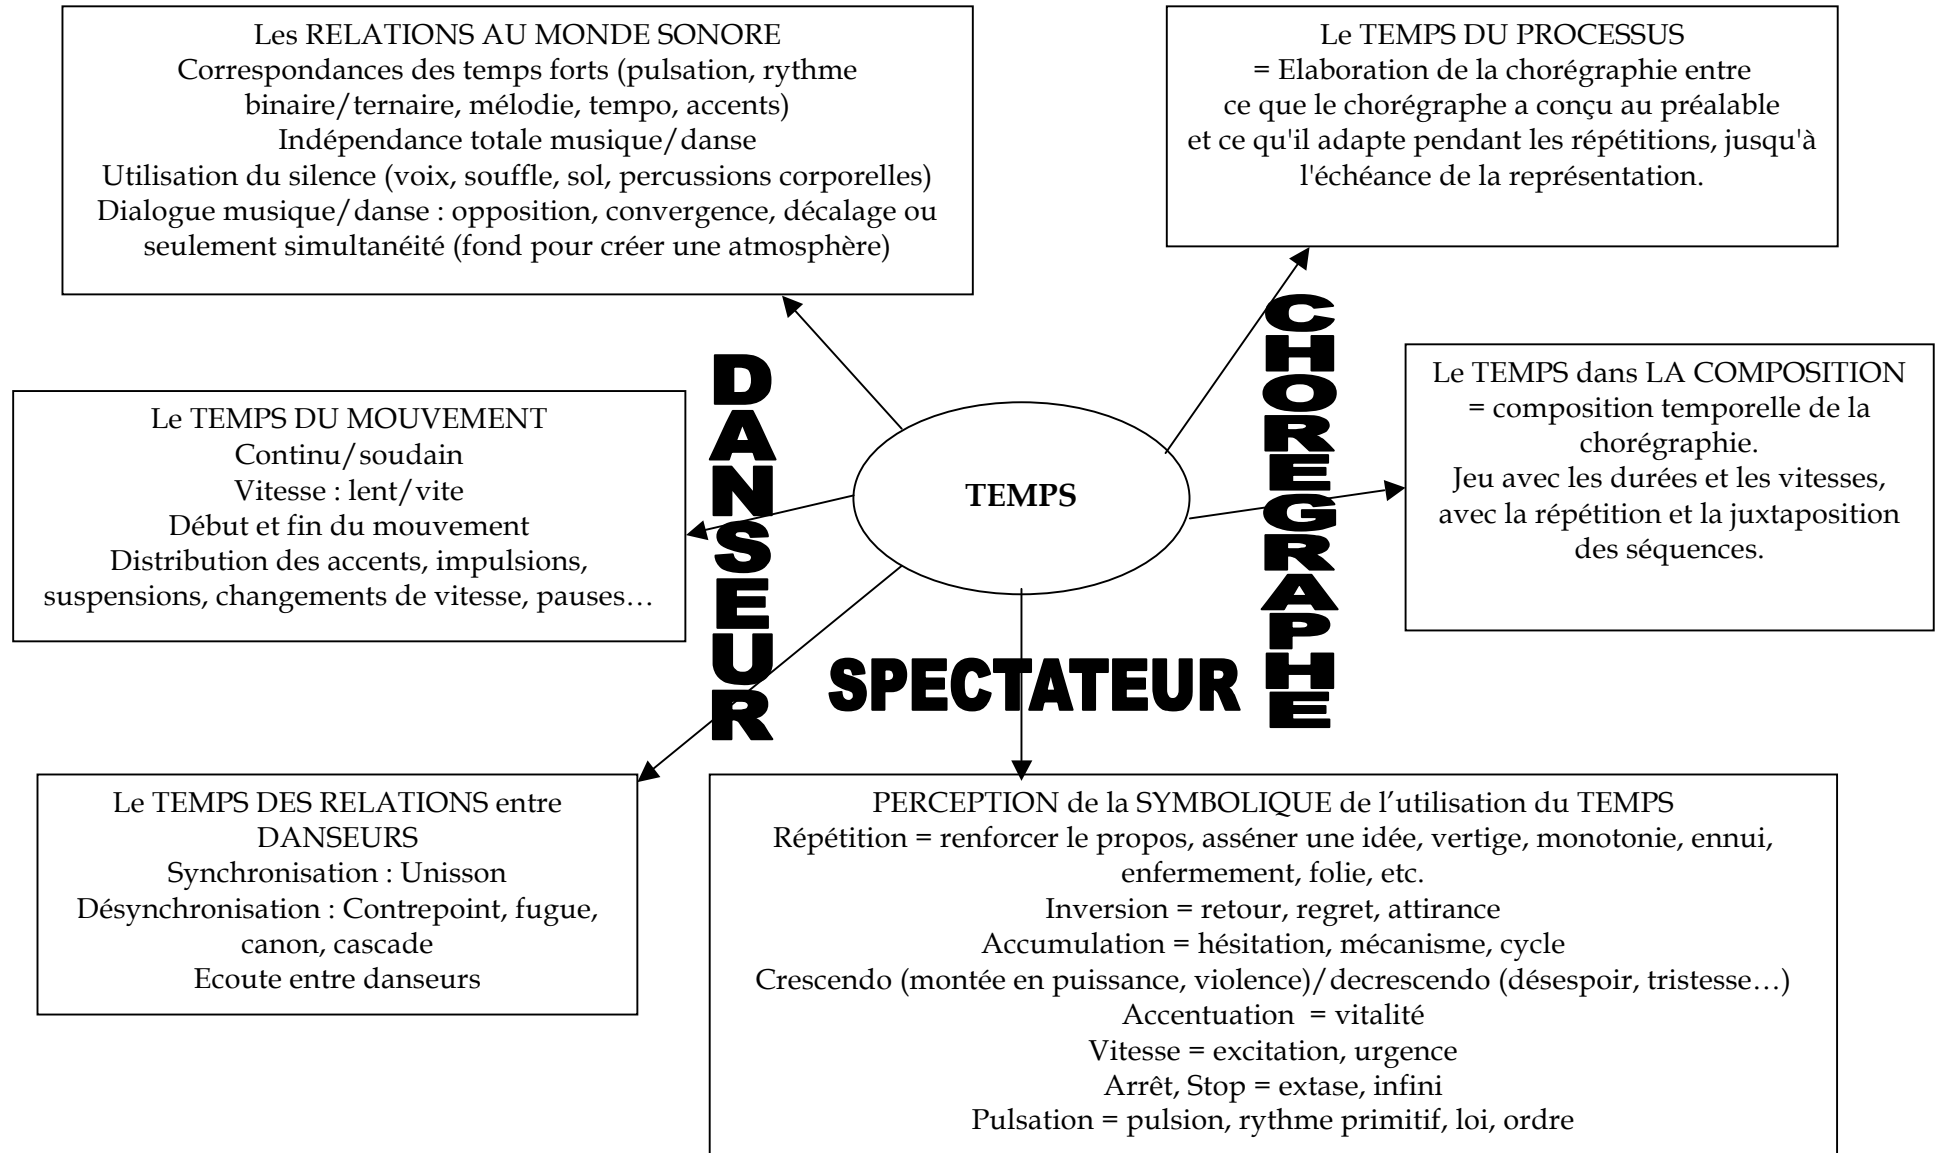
Les RELATIONS AU MONDE SONORE
Correspondances des temps forts (pulsation, rythme binaire/ternaire, mélodie, tempo, accents)
Indépendance totale musique/danse
Utilisation du silence (voix, souffle, sol, percussions corporelles)
Dialogue musique/danse : opposition, convergence, décalage ou seulement simultanéité (fond pour créer une atmosphère)

Le TEMPS DU PROCESSUS
= Elaboration de la chorégraphie entre ce que le chorégraphe a conçu au préalable et ce qu'il adapte pendant les répétitions, jusqu'à l'échéance de la représentation.

DANSEUR

CHOREGRAPHE

Le TEMPS DU MOUVEMENT
Continu/soudain
Vitesse : lent/vite
Début et fin du mouvement
Distribution des accents, impulsions, suspensions, changements de vitesse, pauses…

TEMPS

Le TEMPS dans LA COMPOSITION
= composition temporelle de la chorégraphie.
Jeu avec les durées et les vitesses, avec la répétition et la juxtaposition des séquences.

SPECTATEUR

Le TEMPS DES RELATIONS entre DANSEURS
Synchronisation : Unisson
Désynchronisation : Contrepoint, fugue, canon, cascade
Ecoute entre danseurs

PERCEPTION de la SYMBOLIQUE de l'utilisation du TEMPS
Répétition = renforcer le propos, asséner une idée, vertige, monotonie, ennui, enfermement, folie, etc.
Inversion = retour, regret, attirance
Accumulation = hésitation, mécanisme, cycle
Crescendo (montée en puissance, violence)/decrescendo (désespoir, tristesse…)
Accentuation = vitalité
Vitesse = excitation, urgence
Arrêt, Stop = extase, infini
Pulsation = pulsion, rythme primitif, loi, ordre